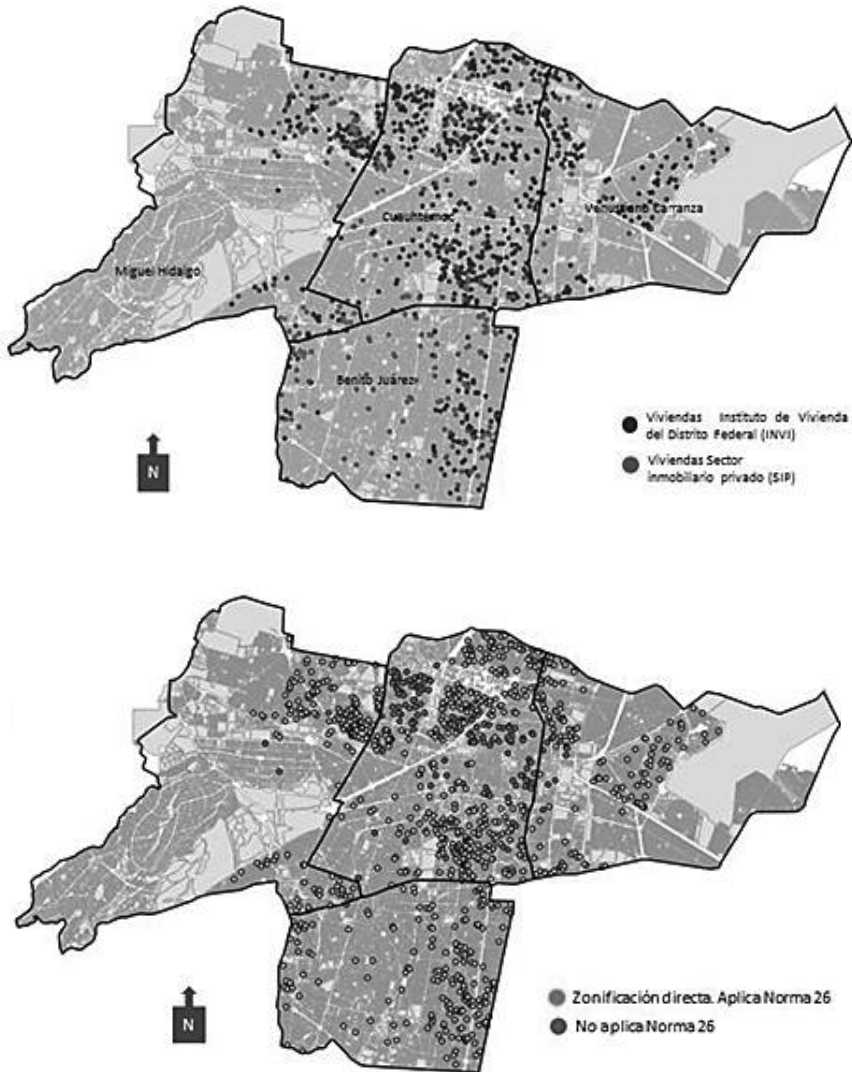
Miguel Hidalgo

Cuauhtémoc

Venustiano Carranza

Benito Juárez

N

Viviendas Instituto de Vivienda del Distrito Federal (INVI)

Viviendas Sector Inmobiliario privado (SIP)

N

Zonificación directa. Aplica Norma 26

No aplica Norma 26